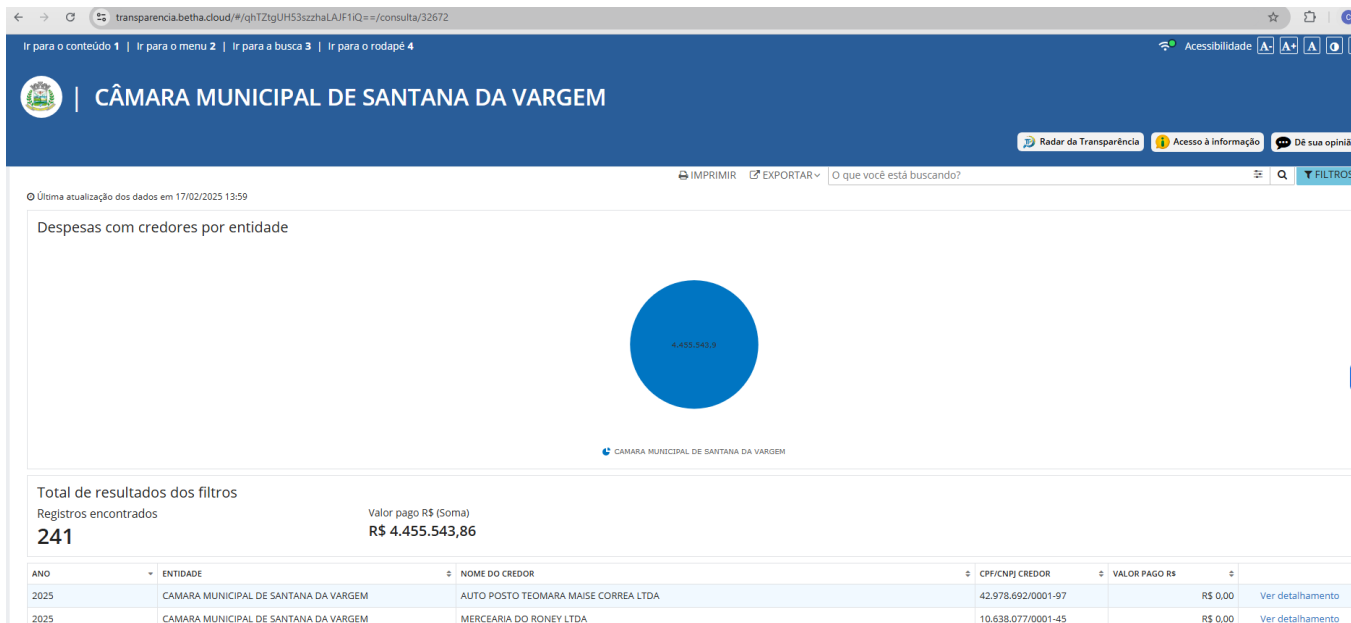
transparencia.betha.cloud/#/qhTZtgUH53szzhaLAJF1iQ==/consulta/32672

Ir para o conteúdo 1 | Ir para o menu 2 | Ir para a busca 3 | Ir para o rodapé 4

Acessibilidade A- A+ A

CÂMARA MUNICIPAL DE SANTANA DA VARGEM

Radar da Transparência | Acesso à informação | Dê sua opini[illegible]

IMPRIMIR | EXPORTAR | O que você está buscando? | FILTROS

Última atualização dos dados em 17/02/2025 13:59

Despesas com credores por entidade

4.455.543,9

CAMARA MUNICIPAL DE SANTANA DA VARGEM

Total de resultados dos filtros

Registros encontrados
241

Valor pago R$ (Soma)
R$ 4.455.543,86

| ANO | ENTIDADE | NOME DO CREDOR | CPF/CNPJ CREDOR | VALOR PAGO R$ | |
|---|---|---|---|---|---|
| 2025 | CAMARA MUNICIPAL DE SANTANA DA VARGEM | AUTO POSTO TEOMARA MAISE CORREA LTDA | 42.978.692/0001-97 | R$ 0,00 | Ver detalhamento |
| 2025 | CAMARA MUNICIPAL DE SANTANA DA VARGEM | MERCEARIA DO RONEY LTDA | 10.638.077/0001-45 | R$ 0,00 | Ver detalhamento |